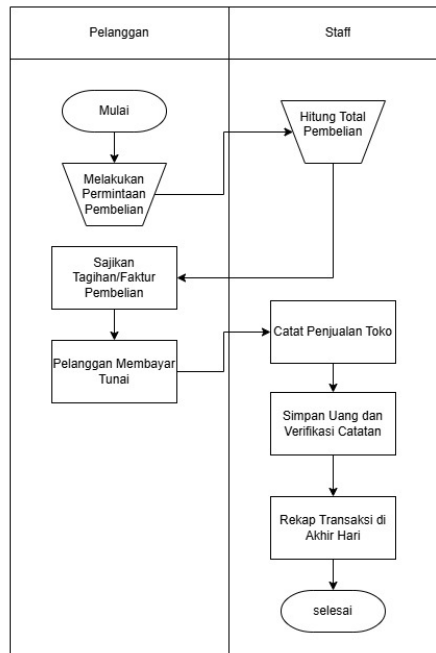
Pelanggan

Staff

Mulai

Melakukan Permintaan Pembelian

Hitung Total Pembelian

Sajikan Tagihan/Faktur Pembelian

Pelanggan Membayar Tunai

Catat Penjualan Toko

Simpan Uang dan Verifikasi Catatan

Rekap Transaksi di Akhir Hari

selesai